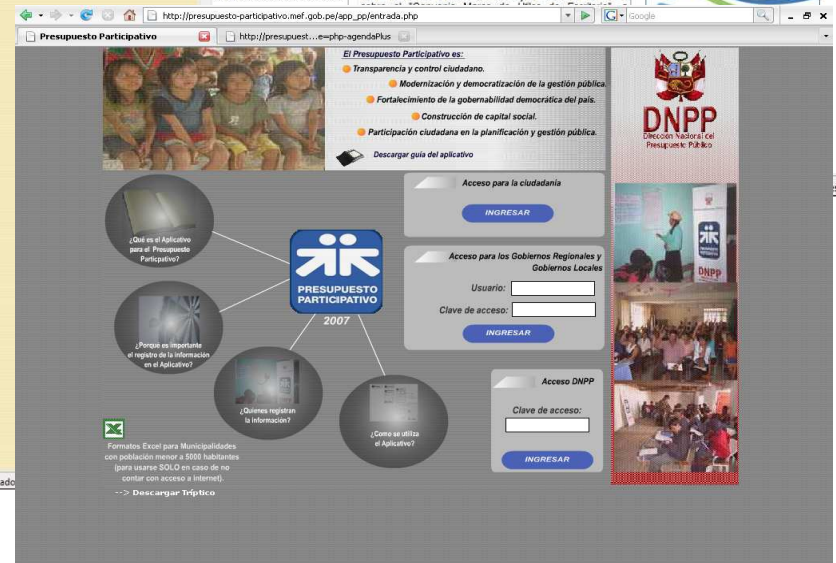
http://presupuesto-participativo.mef.gob.pe/app_pp/entrada.php

Google

Presupuesto Participativo

http://presupuest...e=php-agendaPlus

El Presupuesto Participativo es:

Transparencia y control ciudadano.

Modernización y democratización de la gestión pública.

Fortalecimiento de la gobernabilidad democrática del país.

Construcción de capital social.

Participación ciudadana en la planificación y gestión pública.

Descargar guía del aplicativo

DNPP
Dirección Nacional del Presupuesto Público

Acceso para la ciudadanía

INGRESAR

Acceso para los Gobiernos Regionales y Gobiernos Locales

Usuario:

Clave de acceso:

INGRESAR

Acceso DNPP

Clave de acceso:

INGRESAR

PRESUPUESTO PARTICIPATIVO
2007

¿Qué es el Aplicativo para el Presupuesto Particpativo?

¿Porque es importante el registro de la información en el Aplicativo?

¿Quienes registran la información?

¿Como se utiliza el Aplicativo?

Formatos Excel para Municipalidades con población menor a 5000 habitantes (para usarse SOLO en caso de no contar con acceso a internet).

--> Descargar Tríptico

DNPP

ado